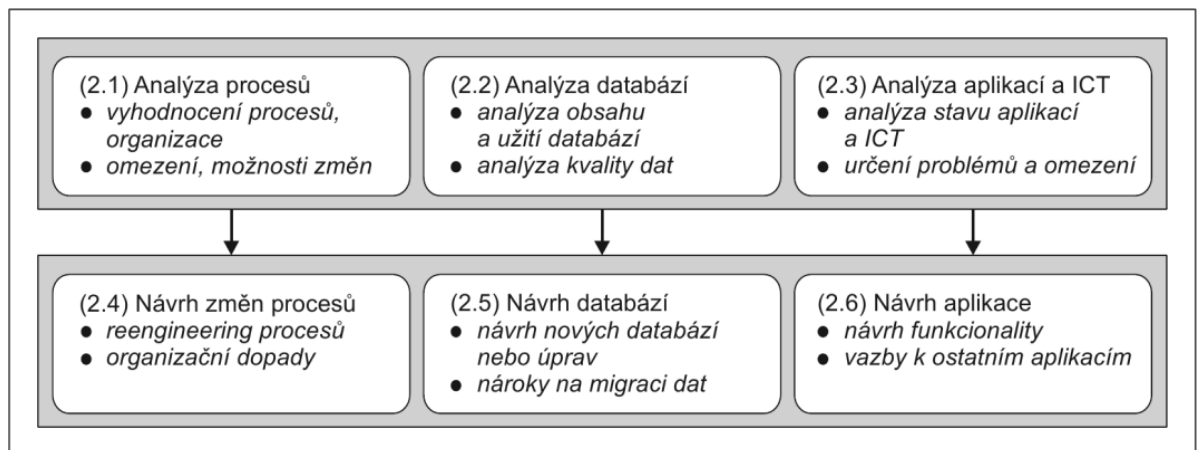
(2.1) Analýza procesů
- vyhodnocení procesů, organizace
- omezení, možnosti změn

(2.2) Analýza databází
- analýza obsahu a užití databází
- analýza kvality dat

(2.3) Analýza aplikací a ICT
- analýza stavu aplikací a ICT
- určení problémů a omezení

(2.4) Návrh změn procesů
- reengineering procesů
- organizační dopady

(2.5) Návrh databází
- návrh nových databází nebo úprav
- nároky na migraci dat

(2.6) Návrh aplikace
- návrh funkcionality
- vazby k ostatním aplikacím